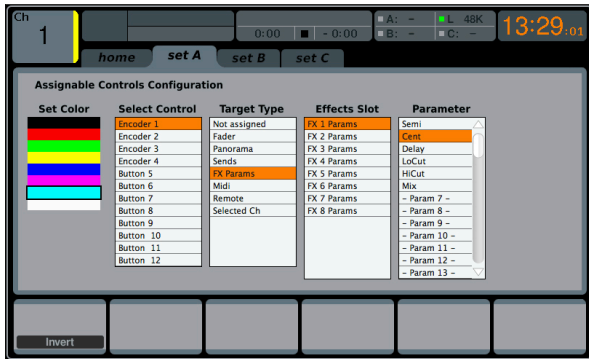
Ch
1

0:00 - 0:00
A: –
B: –
L 48K
C: –
13:29:01

home
set A
set B
set C

Assignable Controls Configuration

| Set Color | Select Control | Target Type | Effects Slot | Parameter |
|---|---|---|---|---|
| | Encoder 1 | Not assigned | FX 1 Params | Semi |
| | Encoder 2 | Fader | FX 2 Params | Cent |
| | Encoder 3 | Panorama | FX 3 Params | Delay |
| | Encoder 4 | Sends | FX 4 Params | LoCut |
| | Button 5 | FX Params | FX 5 Params | HiCut |
| | Button 6 | Midi | FX 6 Params | Mix |
| | Button 7 | Remote | FX 7 Params | – Param 7 – |
| | Button 8 | Selected Ch | FX 8 Params | – Param 8 – |
| | Button 9 | | | – Param 9 – |
| | Button 10 | | | – Param 10 – |
| | Button 11 | | | – Param 11 – |
| | Button 12 | | | – Param 12 – |
| | | | | – Param 13 – |

Invert